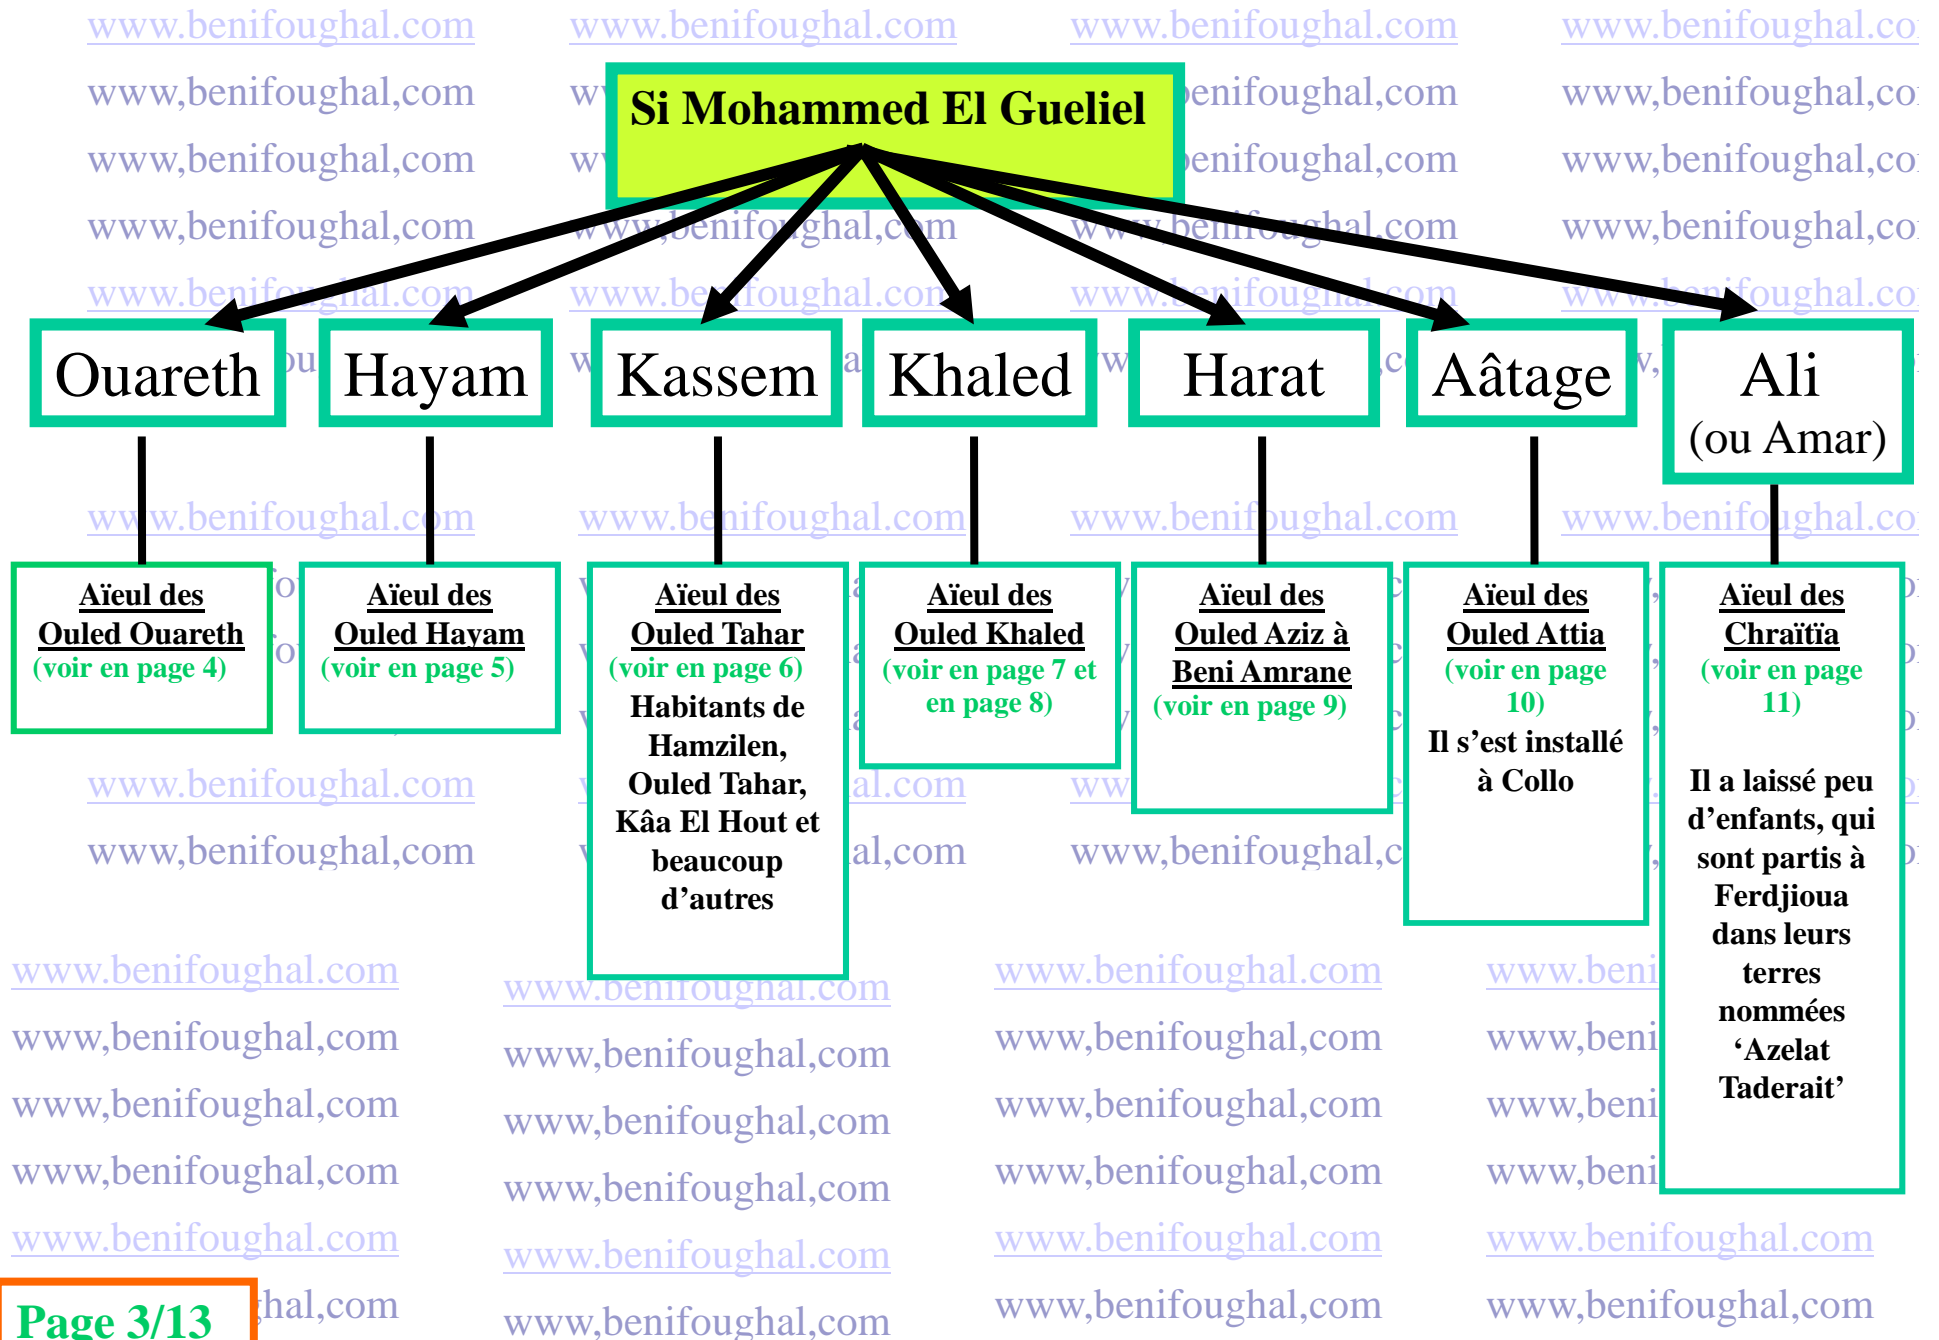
Si Mohammed El Gueliel

Ouareth

Hayam

Kassem

Khaled

Harat

Aâtage

Ali
(ou Amar)

Aïeul des Ouled Ouareth
(voir en page 4)

Aïeul des Ouled Hayam
(voir en page 5)

Aïeul des Ouled Tahar
(voir en page 6)
Habitants de Hamzilen, Ouled Tahar, Kâa El Hout et beaucoup d'autres

Aïeul des Ouled Khaled
(voir en page 7 et en page 8)

Aïeul des Ouled Aziz à Beni Amrane
(voir en page 9)

Aïeul des Ouled Attia
(voir en page 10)
Il s'est installé à Collo

Aïeul des Chraïtia
(voir en page 11)

Il a laissé peu d'enfants, qui sont partis à Ferdjioua dans leurs terres nommées 'Azelat Taderait'

www.benifoughal.com
www,benifoughal,com

Page 3/13